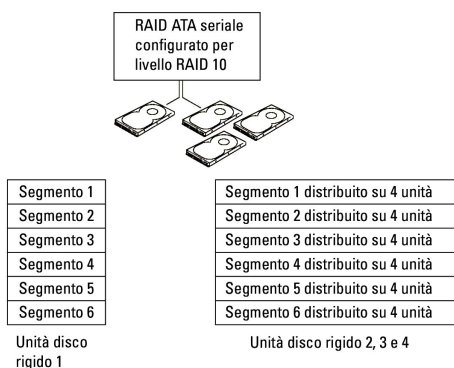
RAID ATA seriale configurato per livello RAID 10

| Segmento 1 |
|---|
| Segmento 2 |
| Segmento 3 |
| Segmento 4 |
| Segmento 5 |
| Segmento 6 |

Unità disco rigido 1

| Segmento 1 distribuito su 4 unità |
|---|
| Segmento 2 distribuito su 4 unità |
| Segmento 3 distribuito su 4 unità |
| Segmento 4 distribuito su 4 unità |
| Segmento 5 distribuito su 4 unità |
| Segmento 6 distribuito su 4 unità |

Unità disco rigido 2, 3 e 4